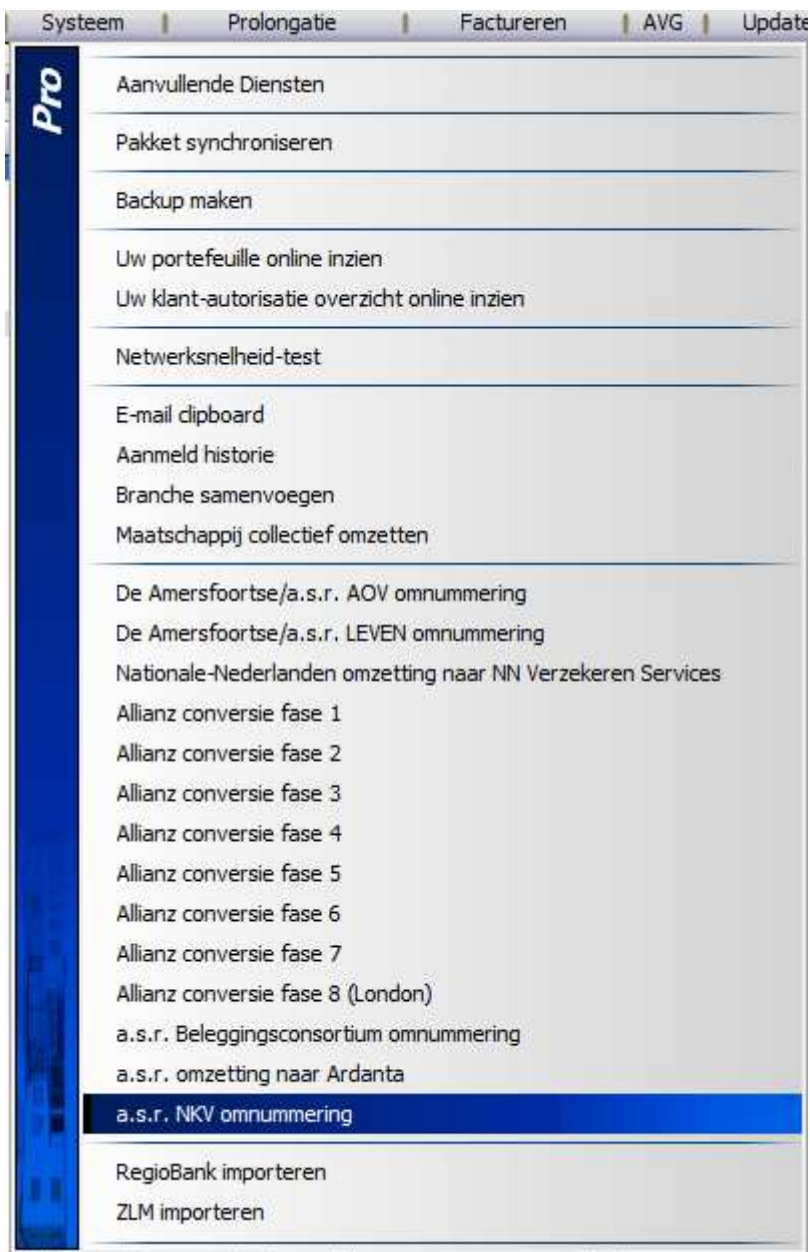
Systeem | Prolongatie | Factureren | AVG | Update

Pro

Aanvullende Diensten

Pakket synchroniseren

Backup maken

Uw portefeuille online inzien
Uw klant-autorisatie overzicht online inzien

Netwerksnelheid-test

E-mail clipboard
Aanmeld historie
Branche samenvoegen
Maatschappij collectief omzetten

De Amersfoortse/a.s.r. AOV omnummering
De Amersfoortse/a.s.r. LEVEN omnummering
Nationale-Nederlanden omzetting naar NN Verzekeren Services
Allianz conversie fase 1
Allianz conversie fase 2
Allianz conversie fase 3
Allianz conversie fase 4
Allianz conversie fase 5
Allianz conversie fase 6
Allianz conversie fase 7
Allianz conversie fase 8 (London)
a.s.r. Beleggingsconsortium omnummering
a.s.r. omzetting naar Ardanta
a.s.r. NKV omnummering

RegioBank importeren
ZLM importeren